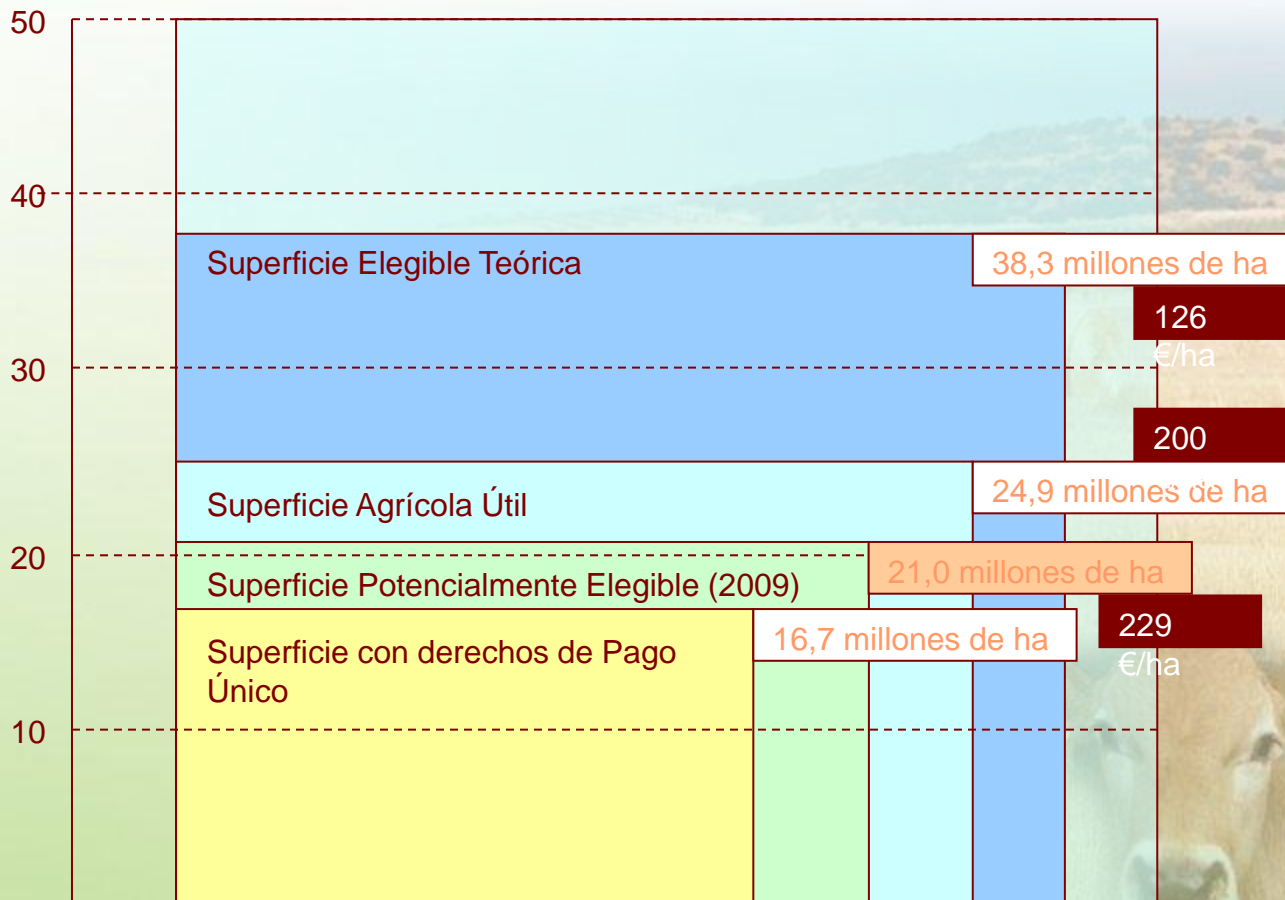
50

40

Superficie Elegible Teórica

38,3 millones de ha

126 €/ha

30

200

Superficie Agrícola Útil

24,9 millones de ha

20

Superficie Potencialmente Elegible (2009)

21,0 millones de ha

Superficie con derechos de Pago Único

16,7 millones de ha

229 €/ha

10